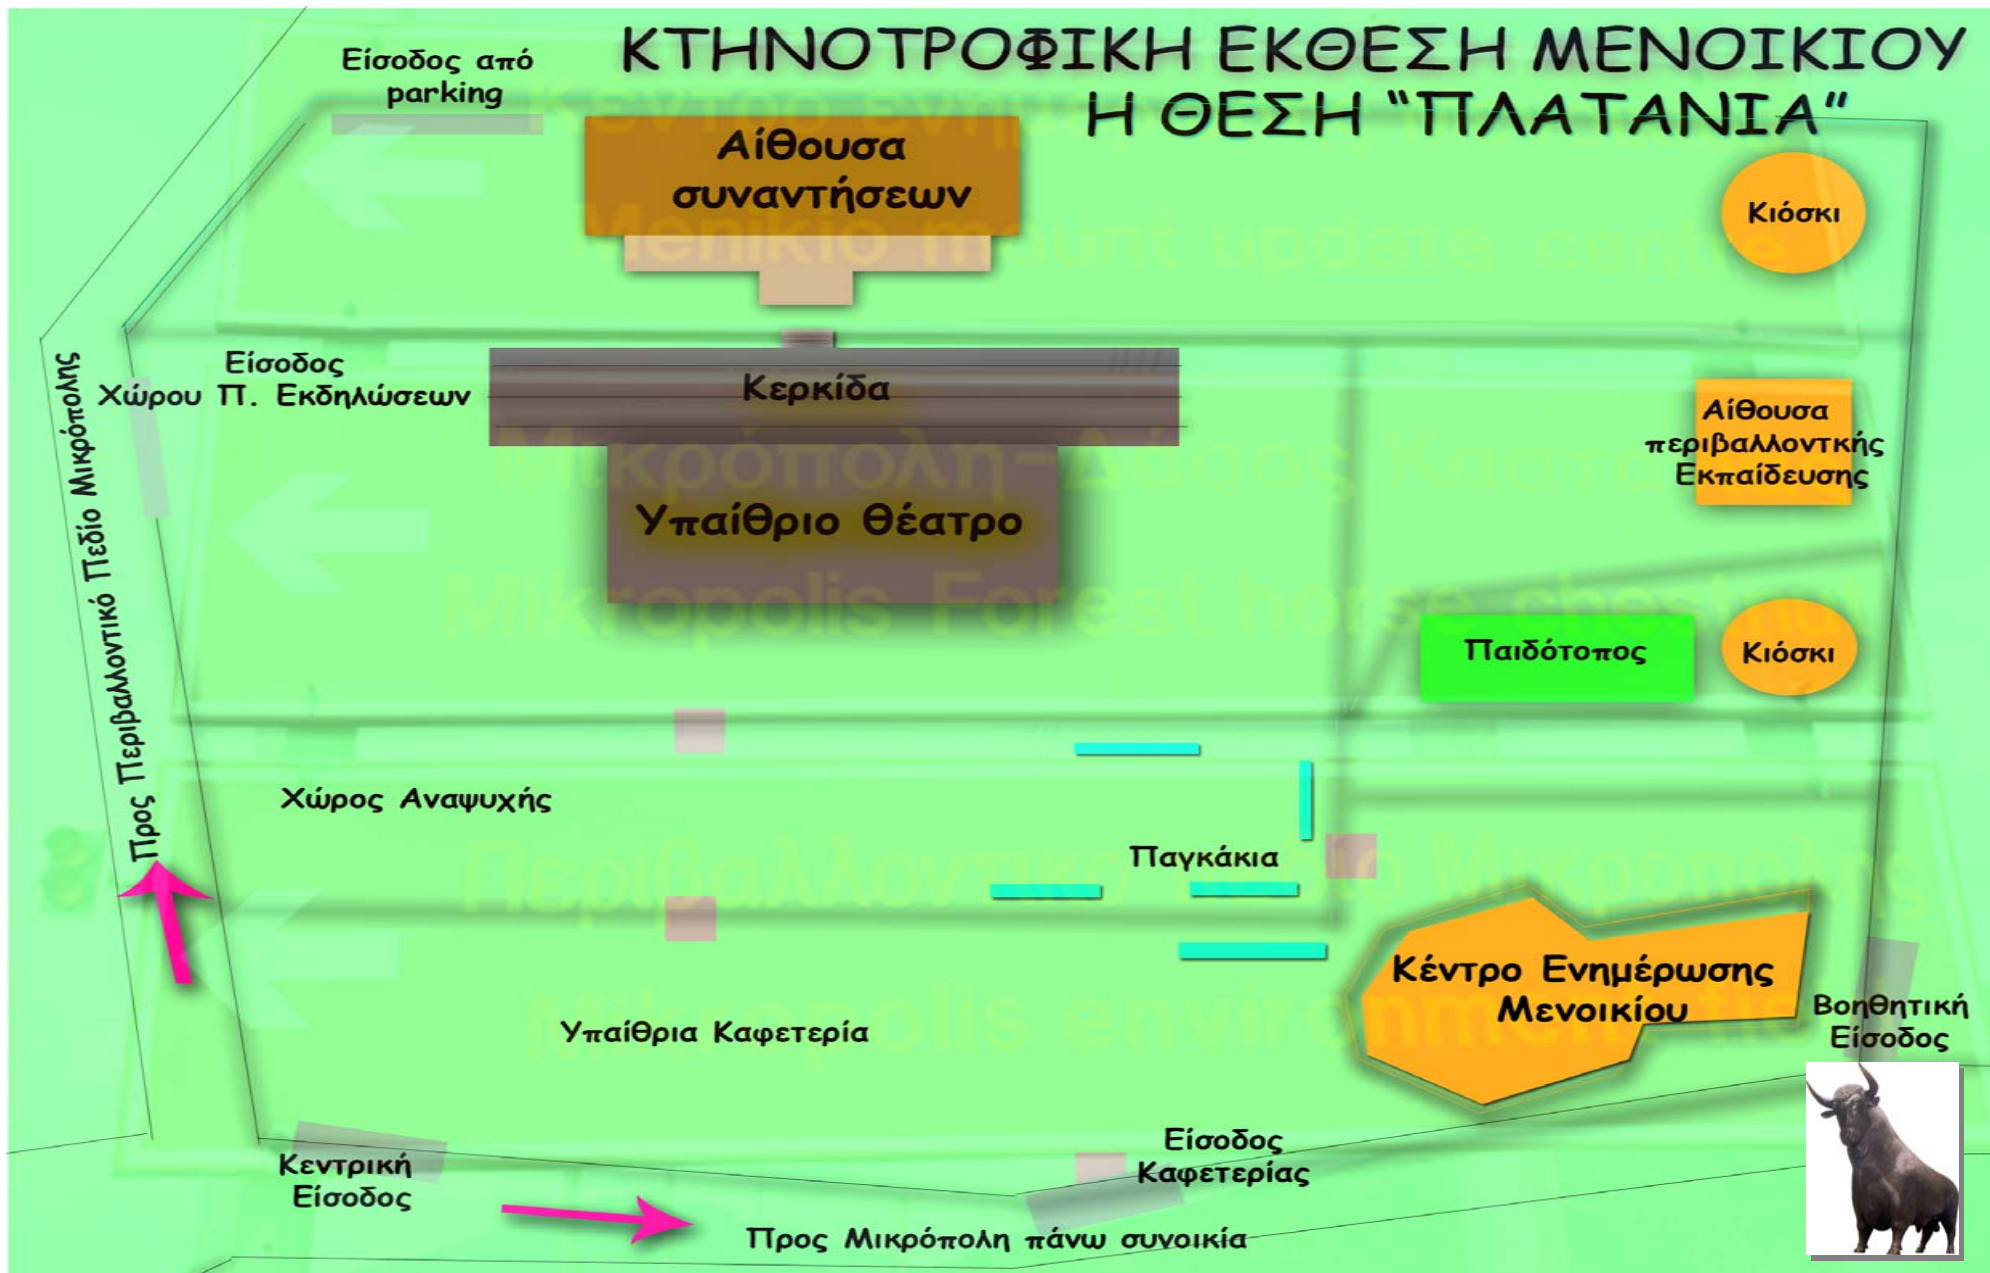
ΚΤΗΝΟΤΡΟΦΙΚΗ ΕΚΘΕΣΗ ΜΕΝΟΙΚΙΟΥ
Η ΘΕΣΗ "ΠΛΑΤΑΝΙΑ"

Είσοδος από parking

Αίθουσα συναντήσεων

Κιόσκι

Είσοδος Χώρου Π. Εκδηλώσεων

Κερκίδα

Αίθουσα περιβαλλοντκής Εκπαίδευσης

Υπαίθριο θέατρο

Παιδότοπος

Κιόσκι

Προς Περιβαλλοντικό Πεδίο Μικρόπολης

Χώρος Αναψυχής

Παγκάκια

Κέντρο Ενημέρωσης Μενοικίου

Βοηθητική Είσοδος

Υπαίθρια Καφετερία

Κεντρική Είσοδος

Είσοδος Καφετερίας

Προς Μικρόπολη πάνω συνοικία